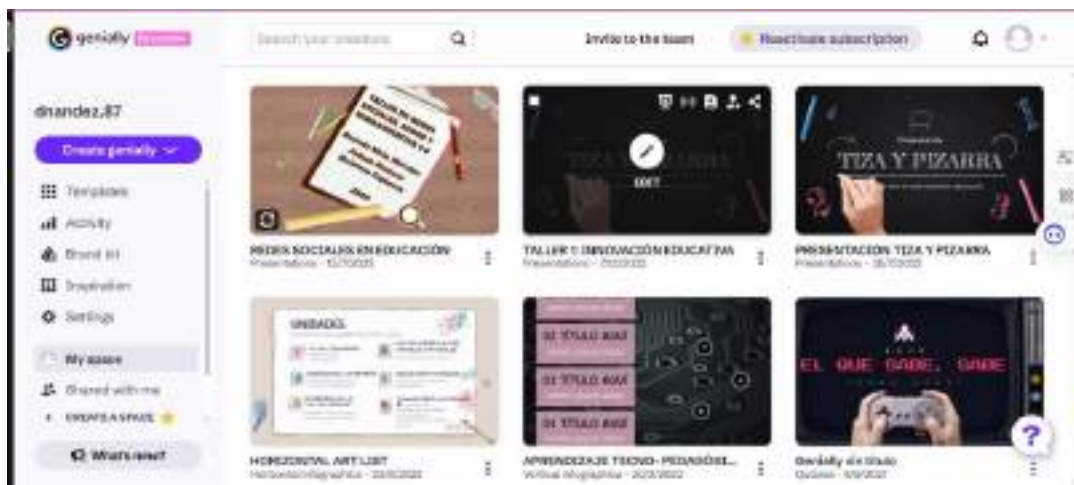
genially

Search your creations

Invite to the team

Reactivate subscription

dnandez.87

Create genially

Templates

Activity

Brand kit

Inspiration

Settings

My space

Shared with me

CREATE A SPACE

What's new?

EDIT

TIZA Y PIZARRA

REDES SOCIALES EN EDUCACIÓN
Presentations · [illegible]

TALLER 1: INNOVACIÓN EDUCATIVA
Presentations · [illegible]

PRESENTACIÓN TIZA Y PIZARRA
Presentations · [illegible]

UNIDADES

01 TÍTULO AQUÍ

01 TÍTULO AQUÍ

01 TÍTULO AQUÍ

EL QUE SABE, SABE

HORIZONTAL ART LIST
Horizontal infographics · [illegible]

APRENDIZAJE TECNO-PEDAGÓGI...
Vertical infographics · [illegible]

Genially sin título
Quizzes · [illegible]

?